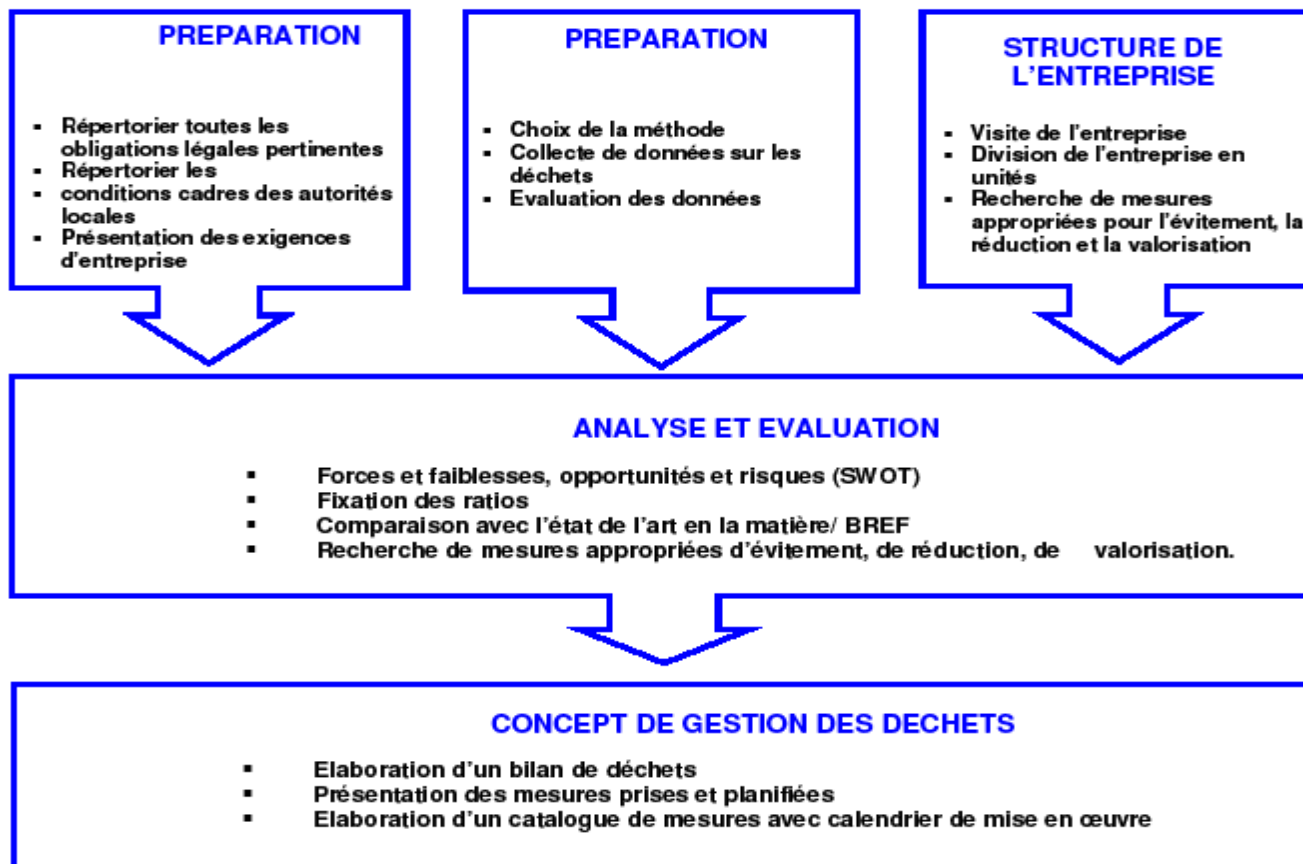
PREPARATION

- Répertorier toutes les obligations légales pertinentes
- Répertorier les
- conditions cadres des autorités locales
- Présentation des exigences d'entreprise

PREPARATION

- Choix de la méthode
- Collecte de données sur les déchets
- Evaluation des données

STRUCTURE DE L'ENTREPRISE

- Visite de l'entreprise
- Division de l'entreprise en unités
- Recherche de mesures appropriées pour l'évitement, la réduction et la valorisation

ANALYSE ET EVALUATION

- Forces et faiblesses, opportunités et risques (SWOT)
- Fixation des ratios
- Comparaison avec l'état de l'art en la matière/ BREF
- Recherche de mesures appropriées d'évitement, de réduction, de valorisation.

CONCEPT DE GESTION DES DECHETS

- Elaboration d'un bilan de déchets
- Présentation des mesures prises et planifiées
- Elaboration d'un catalogue de mesures avec calendrier de mise en œuvre